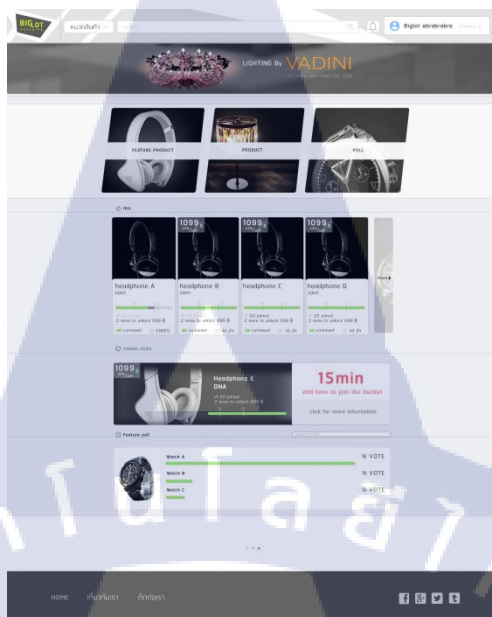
BIGLOT

หมวดสินค้า

Biglot abrabrabra

LIGHTING By VADINI

FEATURE PRODUCT

PRODUCT

POLL

1099

1099

1099

1099

headphone A

headphone B

headphone C

headphone D

comment

comment

comment

comment

1099

Headphone E

DNA

15min

and time to join the bucket

click for more information

Feature poll

Watch A

Watch B

Watch C

% VOTE

% VOTE

% VOTE

HOME

เกี่ยวกับเรา

ติดต่อเรา